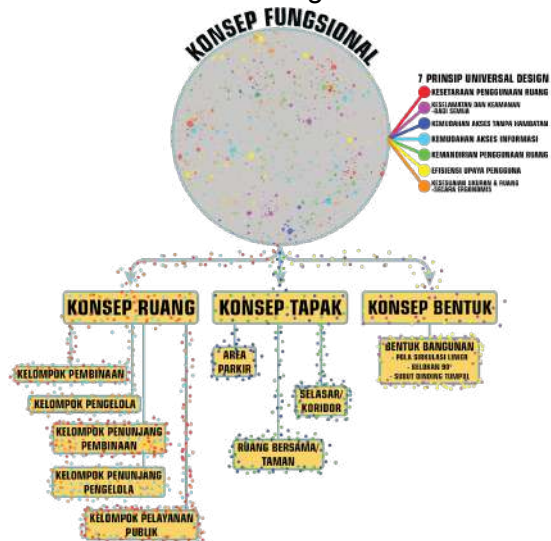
KONSEP FUNGSIONAL

7 PRINSIP UNIVERSAL DESIGN
KESETARAAN PENGGUNAAN RUANG
KESELAMATAN DAN KEAMANAN BAGI SEMUA
KEMUDAHAN AKSES TANPA HAMBATAN
KEMUDAHAN AKSES INFORMASI
KEMANDIRIAN PENGGUNAAN RUANG
EFISIENSI UPAYA PENGGUNA
KESESUAIAN UKURAN & RUANG SECARA ERGONOMIS

KONSEP RUANG
KONSEP TAPAK
KONSEP BENTUK

KELOMPOK PEMBINAAN
KELOMPOK PENGELOLA
KELOMPOK PENUNJANG PEMBINAAN
KELOMPOK PENUNJANG PENGELOLA
KELOMPOK PELAYANAN PUBLIK

AREA PARKIR
SELASAR/ KORIDOR
RUANG BERSAMA/ TAMAN

BENTUK BANGUNAN
- POLA SIRKULASI LINIER
- SELUBANG 90°
- SUDUT DINDING TUMPUL